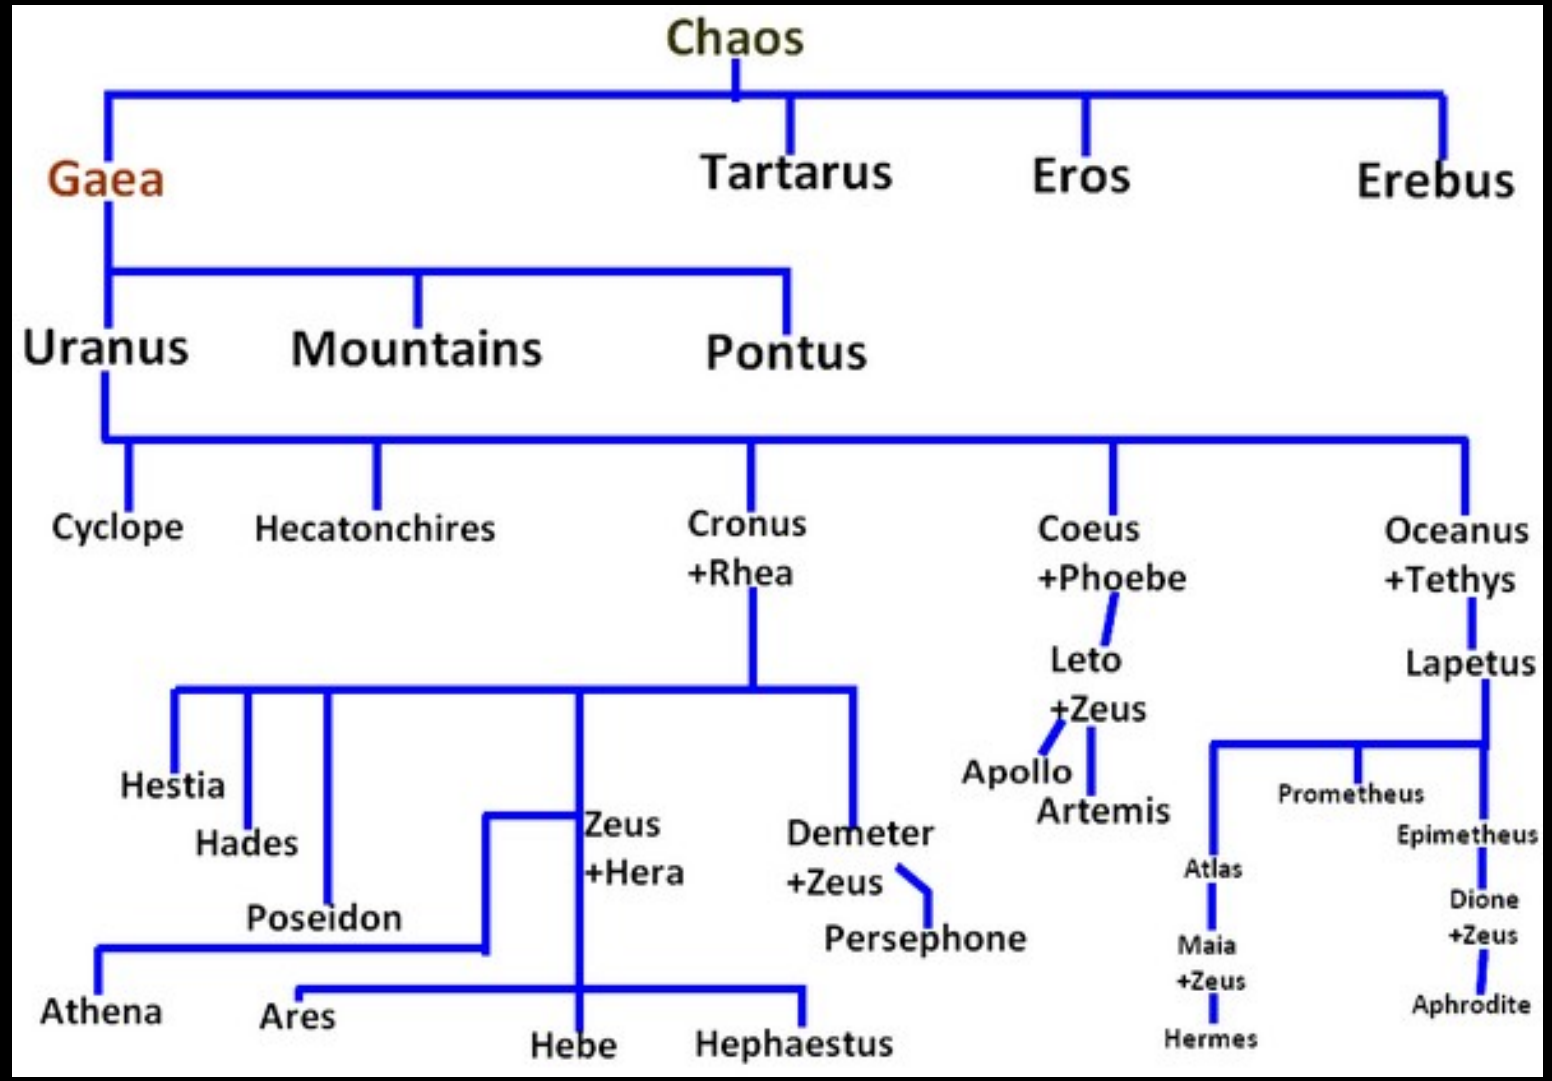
Chaos

Gaea

Tartarus

Eros

Erebus

Uranus

Mountains

Pontus

Cyclope

Hecatonchires

Cronus +Rhea

Coeus +Phoebe

Oceanus +Tethys

Leto +Zeus

Lapetus

Hestia

Hades

Poseidon

Zeus +Hera

Demeter +Zeus

Persephone

Apollo

Artemis

Prometheus

Epimetheus

Atlas

Maia +Zeus

Hermes

Dione +Zeus

Aphrodite

Athena

Ares

Hebe

Hephaestus